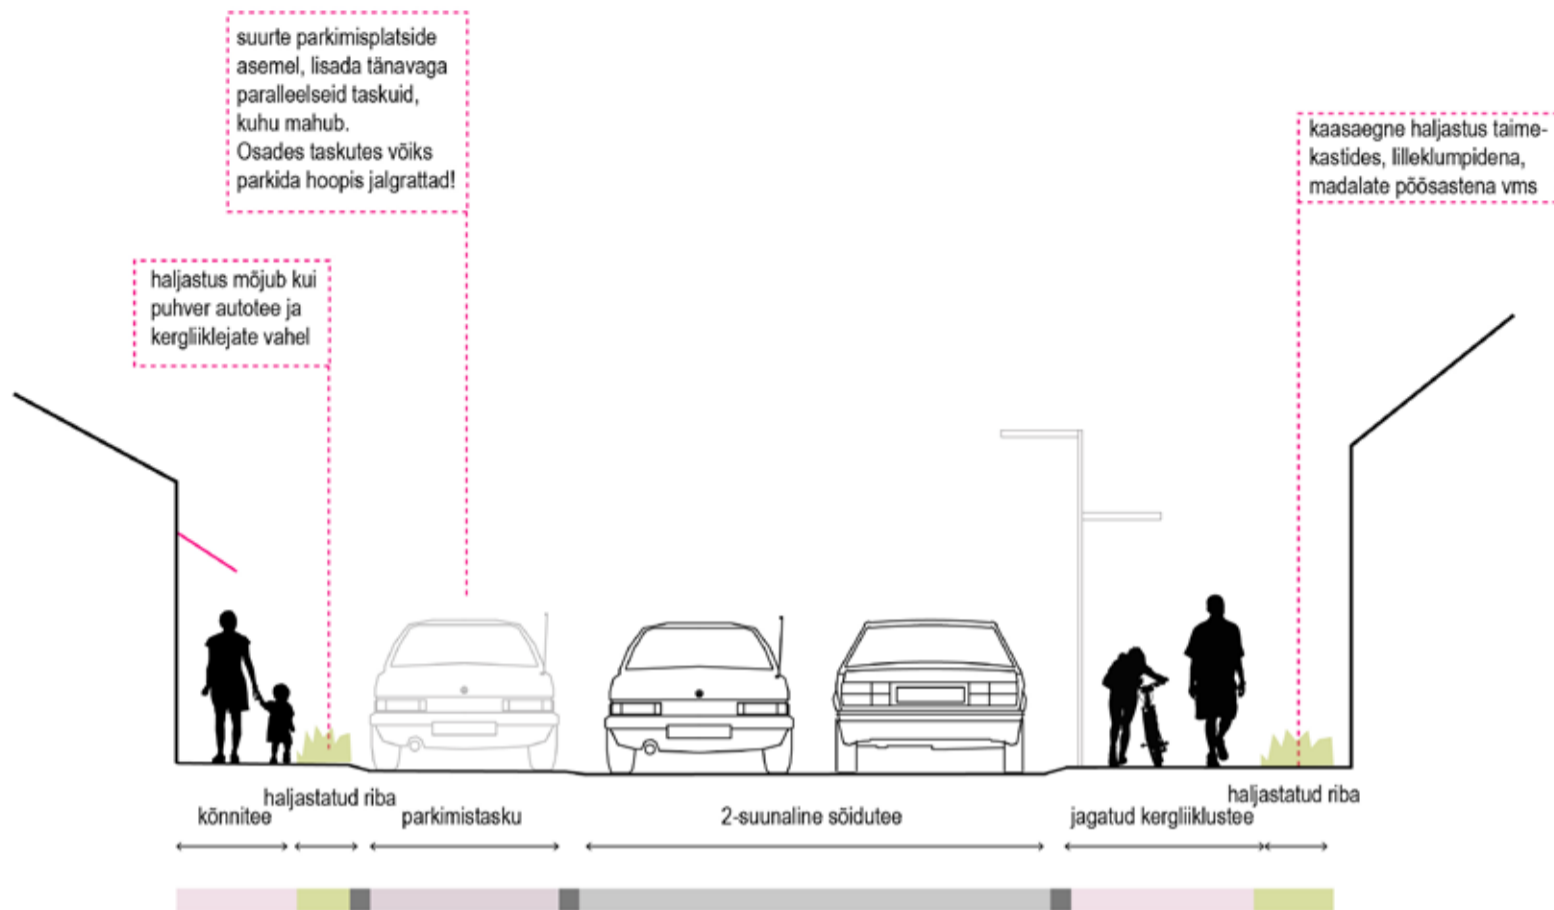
suurte parkimisplatside asemel, lisada tänavaga paralleelseid taskuid, kuhu mahub. Osades taskutes võiks parkida hoopis jalgrattad!

kaasaegne haljastus taimekastides, lilleklumpidena, madalate põõsastena vms

haljastus mõjub kui puhver autotee ja kergliiklejate vahel

kõnnitee

haljastatud riba

parkimistasku

2-suunaline sõidutee

jagatud kergliiklustee

haljastatud riba